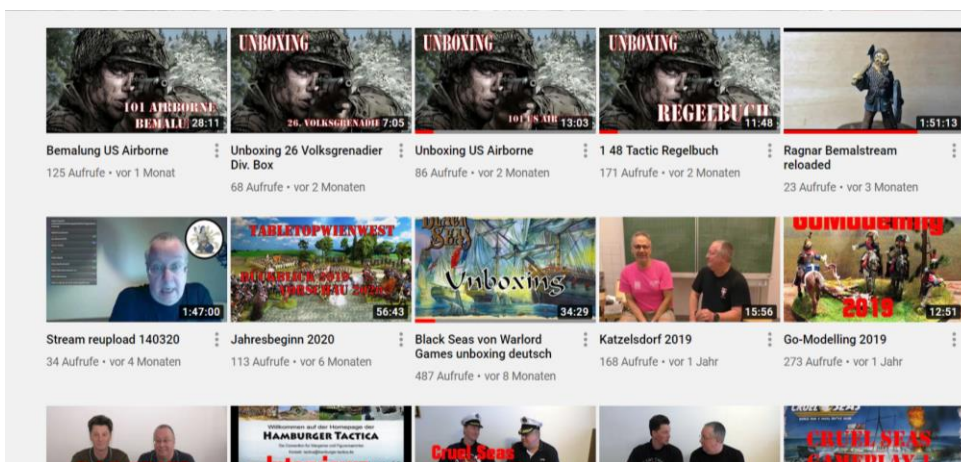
101 AIRBORNE BEMALU 28:11
Bemalung US Airborne
125 Aufrufe • vor 1 Monat

UNBOXING
26. VOLKSGRENADIE 7:05
Unboxing 26 Volksgrenadier Div. Box
68 Aufrufe • vor 2 Monaten

UNBOXING
101 US AIR 13:03
Unboxing US Airborne
86 Aufrufe • vor 2 Monaten

UNBOXING
REGELBUCH 11:48
1 48 Tactic Regelbuch
171 Aufrufe • vor 2 Monaten

1:51:13
Ragnar Bemalstream reloaded
23 Aufrufe • vor 3 Monaten

1:47:00
Stream reupload 140320
34 Aufrufe • vor 4 Monaten

TABLETOPWIENWEST
RÜCKBLICK 2019 VORSCHAU 2020
56:43
Jahresbeginn 2020
113 Aufrufe • vor 6 Monaten

BLACK SEAS
Unboxing
34:29
Black Seas von Warlord Games unboxing deutsch
487 Aufrufe • vor 8 Monaten

15:56
Katzelsdorf 2019
168 Aufrufe • vor 1 Jahr

GOModelling
2019
12:51
Go-Modelling 2019
273 Aufrufe • vor 1 Jahr

Willkommen auf der Homepage der
HAMBURGER TACTICA

Cruel Seas

CRUEL SEAS
GAMEPLAY 1